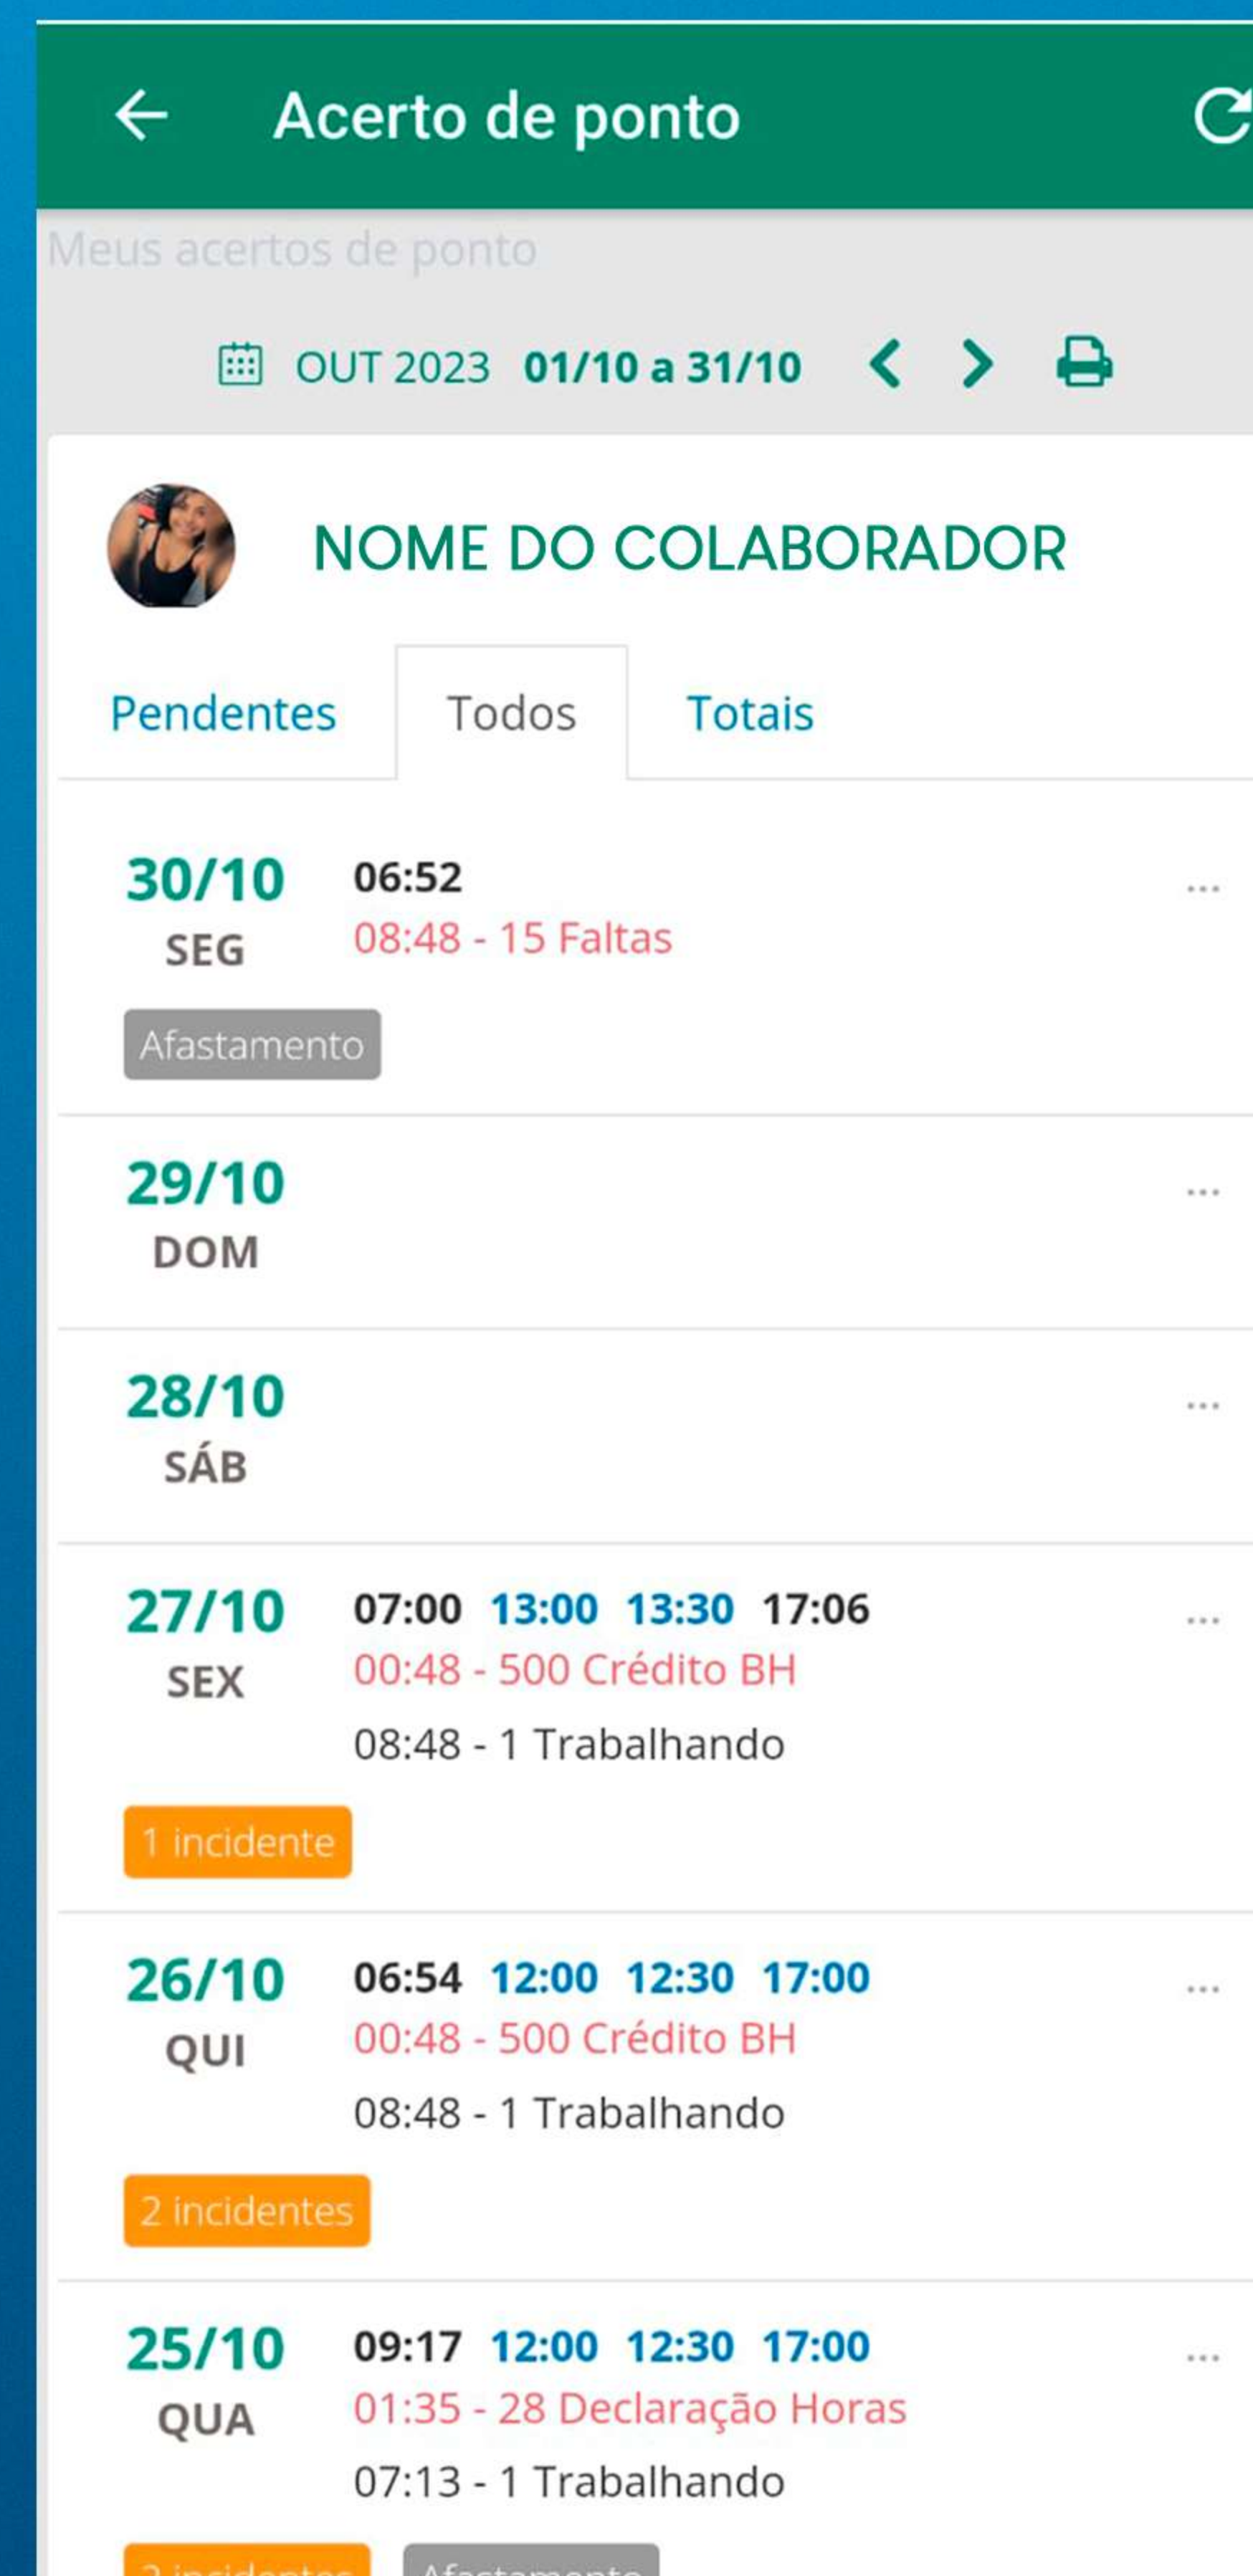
Acerto de ponto

Meus acertos de ponto

OUT 2023 01/10 a 31/10

NOME DO COLABORADOR

Pendentes Todos Totais

30/10
SEG
06:52
08:48 - 15 Faltas
Afastamento
...

29/10
DOM
...

28/10
SÁB
...

27/10
SEX
07:00 13:00 13:30 17:06
00:48 - 500 Crédito BH
08:48 - 1 Trabalhando
1 incidente
...

26/10
QUI
06:54 12:00 12:30 17:00
00:48 - 500 Crédito BH
08:48 - 1 Trabalhando
2 incidentes
...

25/10
QUA
09:17 12:00 12:30 17:00
01:35 - 28 Declaração Horas
07:13 - 1 Trabalhando
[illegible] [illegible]
...